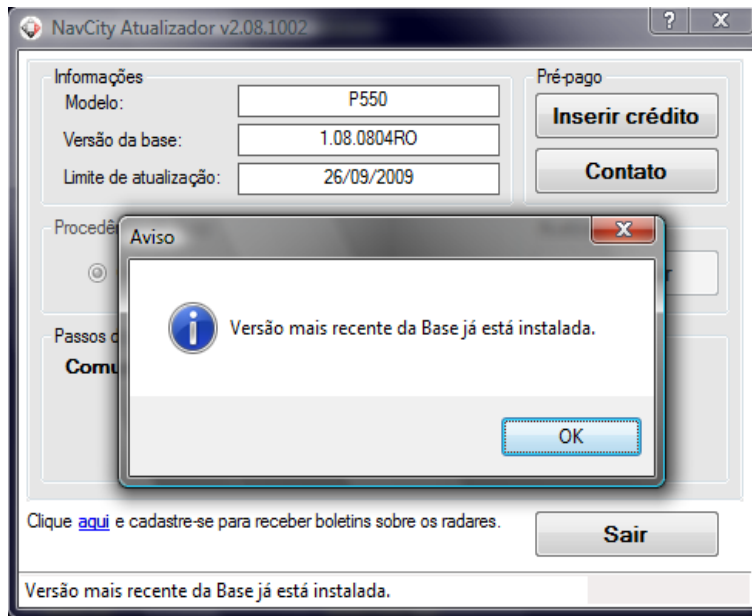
NavCity Atualizador v2.08.1002

Informações
Modelo: P550
Versão da base: 1.08.0804RO
Limite de atualização: 26/09/2009

Pré-pago
Inserir crédito
Contato

Procedê

Passos d
Comu

Aviso

Versão mais recente da Base já está instalada.

OK

Clique aqui e cadastre-se para receber boletins sobre os radares.

Sair

Versão mais recente da Base já está instalada.